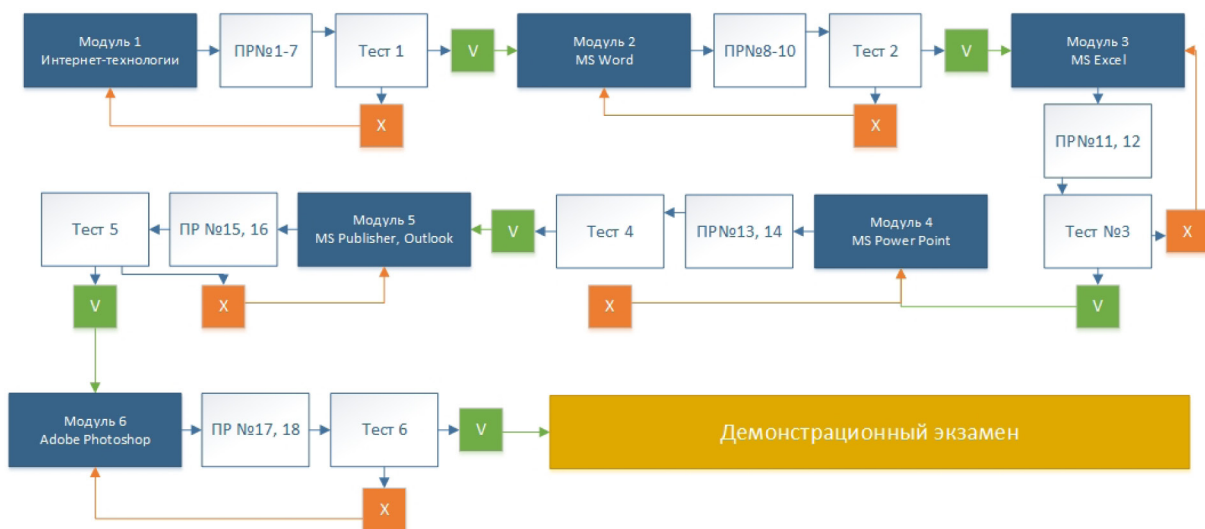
Модуль 1
Интернет-технологии

ПР№1-7

Тест 1

V

X

Модуль 2
MS Word

ПР№8-10

Тест 2

V

X

Модуль 3
MS Excel

ПР№11, 12

Тест №3

X

V

Модуль 4
MS Power Point

ПР№13, 14

Тест 4

X

V

Модуль 5
MS Publisher, Outlook

ПР №15, 16

Тест 5

X

V

Модуль 6
Adobe Photoshop

ПР №17, 18

Тест 6

V

X

Демонстрационный экзамен